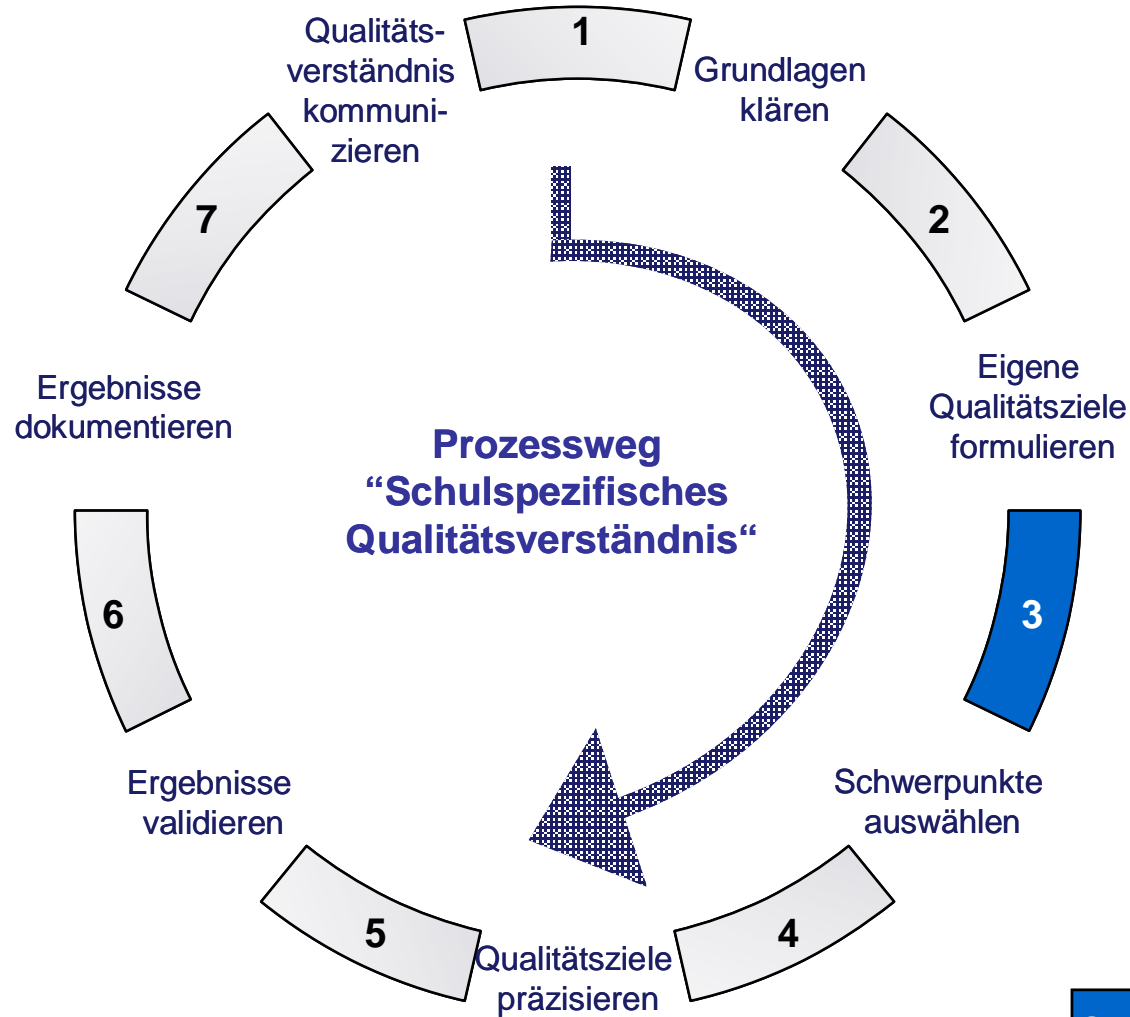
1
Grundlagen klären

2
Eigene Qualitätsziele formulieren

3
Schwerpunkte auswählen

4
Qualitätsziele präzisieren

5
Ergebnisse validieren

6
Ergebnisse dokumentieren

7
Qualitätsverständnis kommunizieren

Prozessweg “Schulspezifisches Qualitätsverständnis“